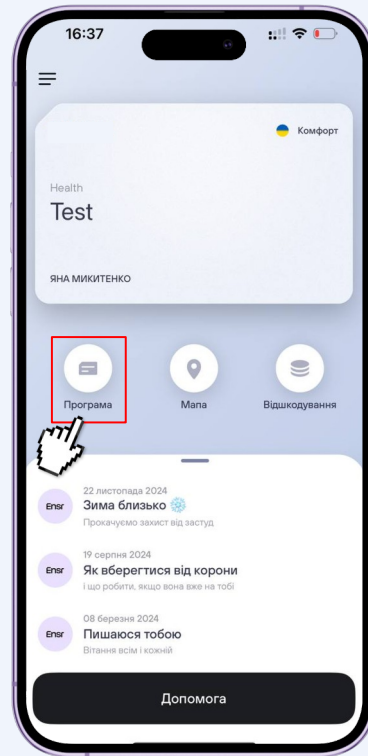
16:37

Комфорт

Health
Test

ЯНА МИКИТЕНКО

Програма
Мапа
Відшкодування

Ensr
22 листопада 2024
Зима близько ❄️
Прокачуємо захист від застуд

Ensr
19 серпня 2024
Як вберегтися від корони
і що робити, якщо вона вже на тобі

Ensr
08 березня 2024
Пишаюся тобою
Вітання всім і кожній

Допомога